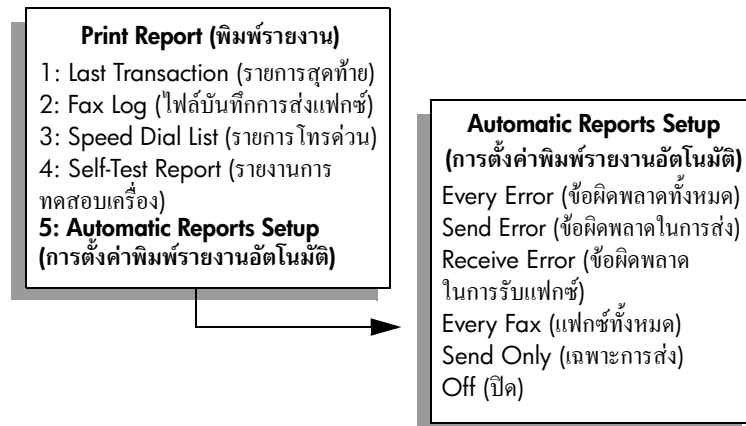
Print Report (พิมพ์รายงาน)
1: Last Transaction (รายการสุดท้าย)
2: Fax Log (ไฟล์บันทึกการส่งแฟกซ์)
3: Speed Dial List (รายการโทรด่วน)
4: Self-Test Report (รายงานการทดสอบเครื่อง)
5: Automatic Reports Setup (การตั้งค่าพิมพ์รายงานอัตโนมัติ)

Automatic Reports Setup (การตั้งค่าพิมพ์รายงานอัตโนมัติ)
Every Error (ข้อผิดพลาดทั้งหมด)
Send Error (ข้อผิดพลาดในการส่ง)
Receive Error (ข้อผิดพลาดในการรับแฟกซ์)
Every Fax (แฟกซ์ทั้งหมด)
Send Only (เฉพาะการส่ง)
Off (ปิด)